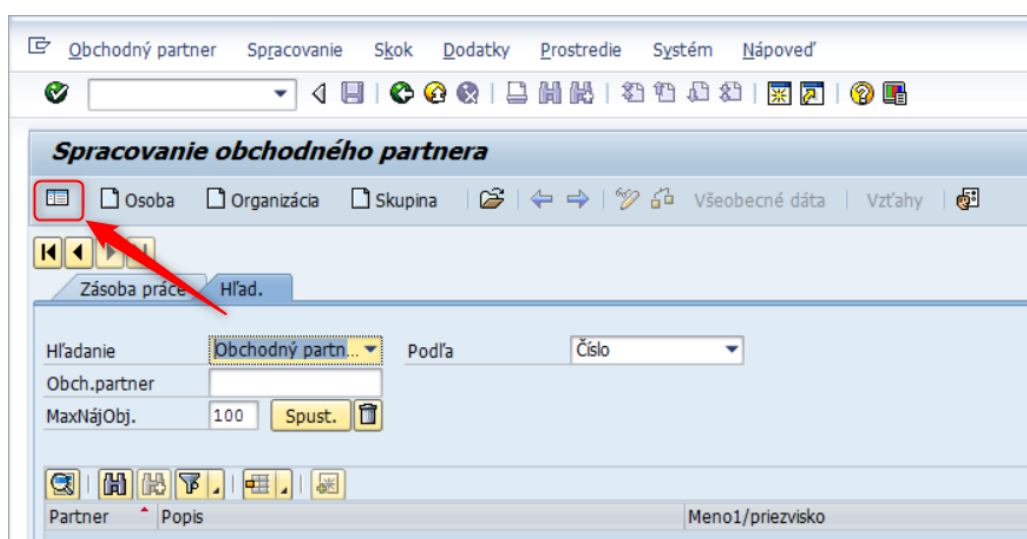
Obchodný partner Spracovanie Skok Dodatky Prostredie Systém Nápoveď

Spracovanie obchodného partnera

Osoba Organizácia Skupina Všeobecné dáta Vzťahy

Zásoba práce Hľad.

Hľadanie Obchodný partn... Podľa Číslo

Obch.partner

MaxNájObj. 100 Spust.

| Partner | Popis | Meno1/priezvisko |
|---|---|---|